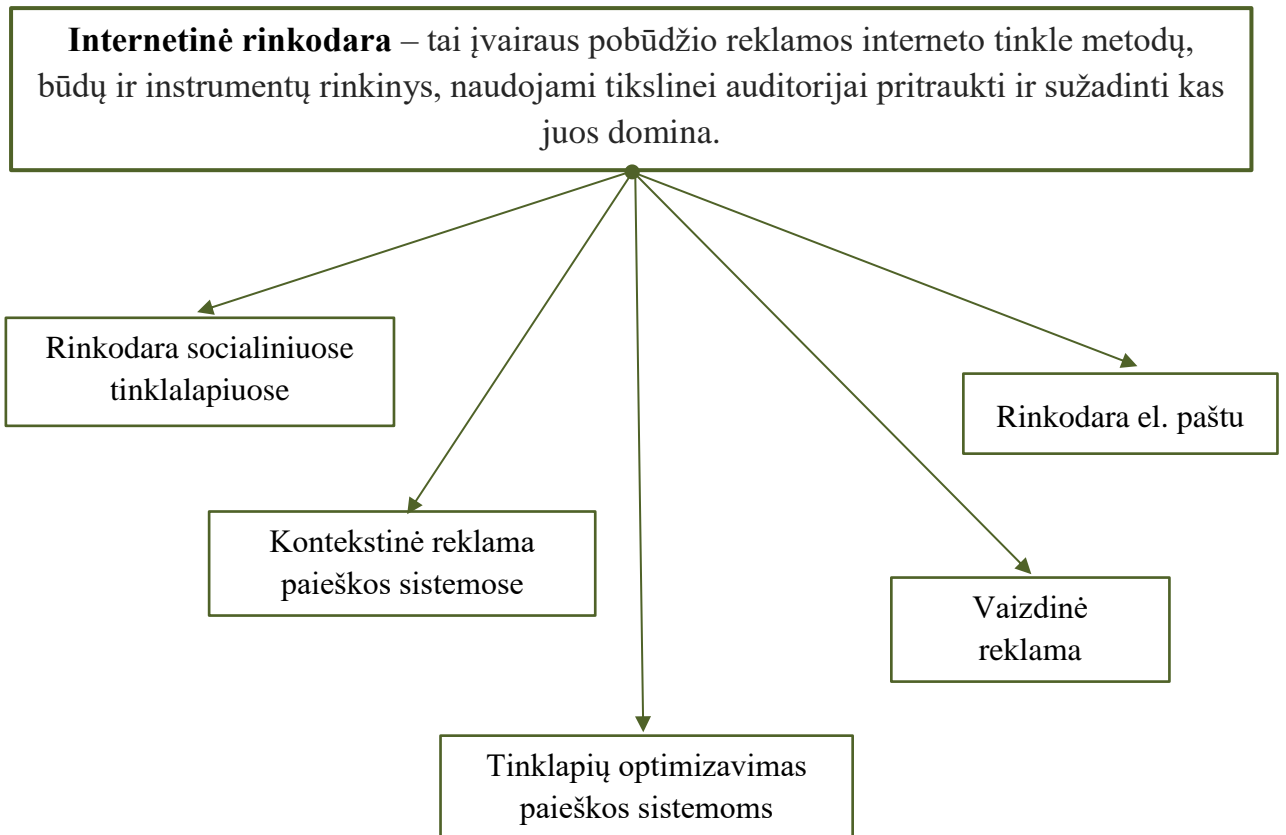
**Internetinė rinkodara** – tai įvairaus pobūdžio reklamos interneto tinkle metodų, būdų ir instrumentų rinkinys, naudojami tikslinei auditorijai pritraukti ir sužadinti kas juos domina.

Rinkodara socialiniuose tinklalapiuose

Rinkodara el. paštu

Kontekstinė reklama paieškos sistemose

Vaizdinė reklama

Tinklapių optimizavimas paieškos sistemoms